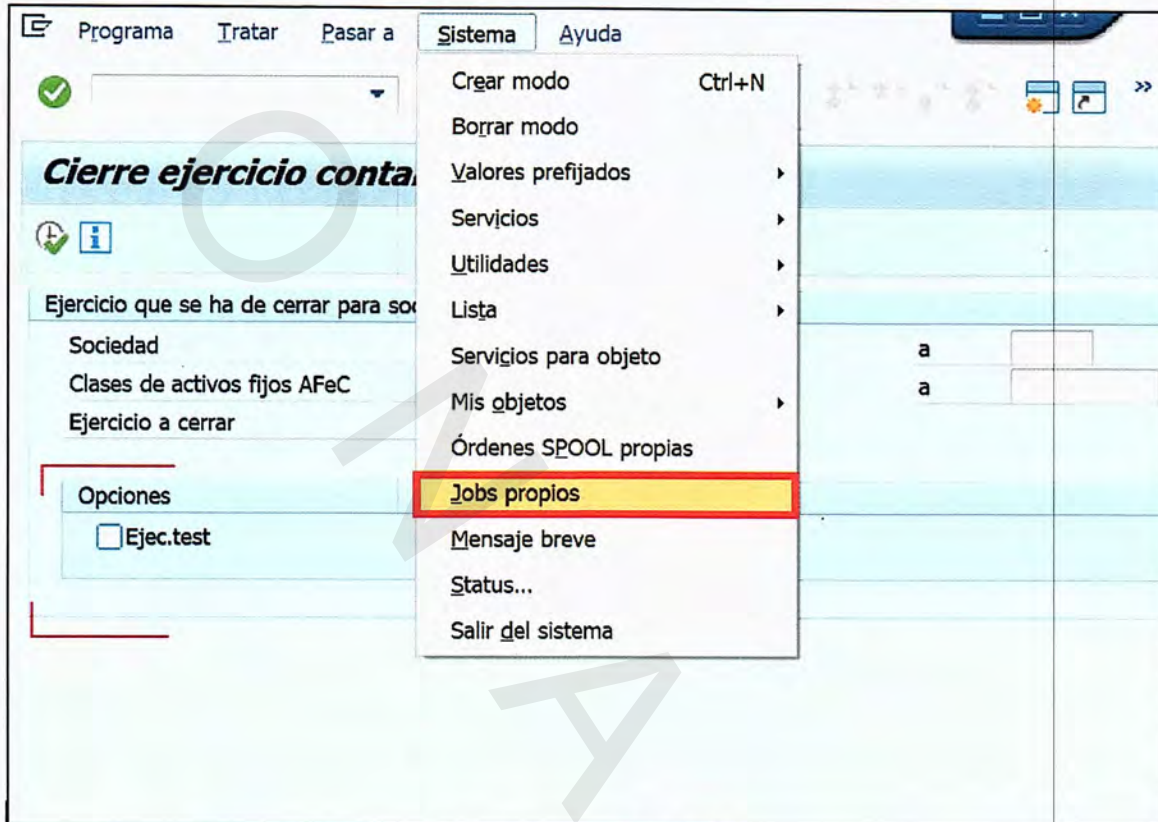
Programa Tratar Pasar a Sistema Ayuda

Cierre ejercicio conta

Ejercicio que se ha de cerrar para so

Sociedad

Clases de activos fijos AFeC

Ejercicio a cerrar

a

a

Opciones

Ejec.test

Crear modo Ctrl+N

Borrar modo

Valores prefijados

Servicios

Utilidades

Lista

Servicios para objeto

Mis objetos

Órdenes SPOOL propias

Jobs propios

Mensaje breve

Status...

Salir del sistema

OMA